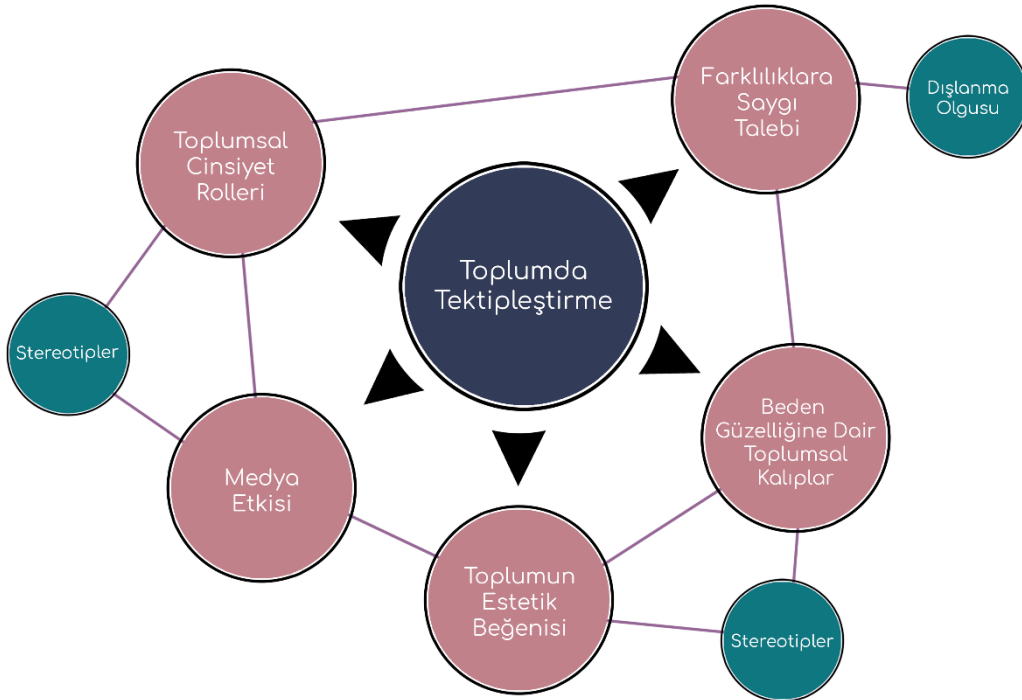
Toplumda Tektipleştirme

Toplumsal Cinsiyet Rolleri

Farklılıklara Saygı Talebi

Dışlanma Olgusu

Stereotipler

Beden Güzelliğine Dair Toplumsal Kalıplar

Medya Etkisi

Toplumun Estetik Beğenisi

Stereotipler